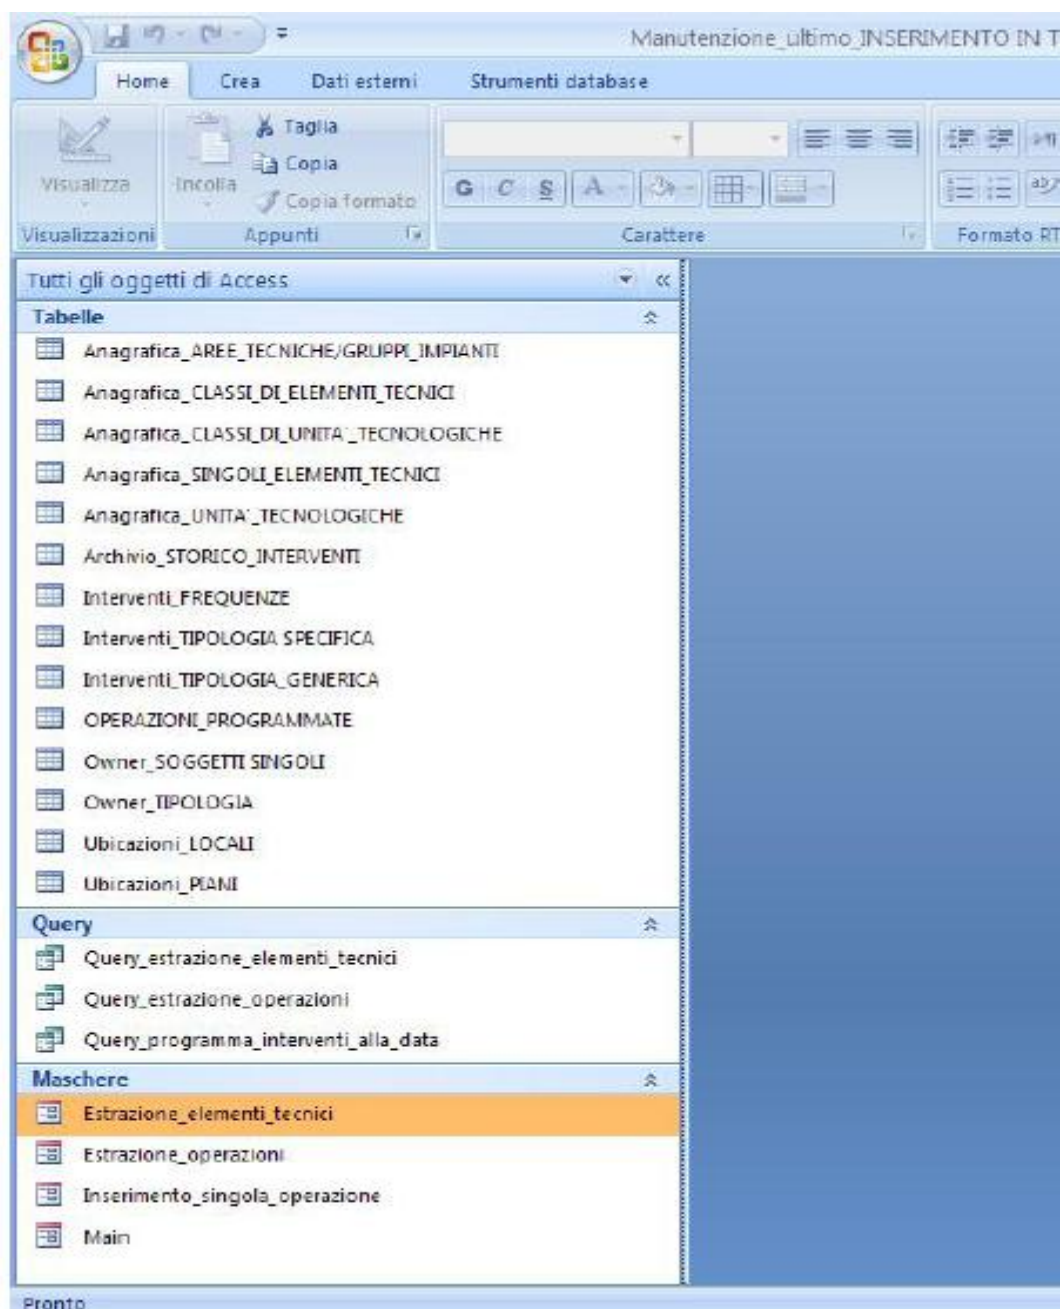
Manutenzione_ultimo_INSERIMENTO IN T

Home Crea Dati esterni Strumenti database

Visualizza Incolla Taglia Copia Copia formato

G C S A

Visualizzazioni Appunti Carattere Formato RT

Tutti gli oggetti di Access

Tabelle

Anagrafica_AREE_TECNICHE/GRUPPI_IMPIANTI

Anagrafica_CLASSI_DI_ELEMENTI_TECNICI

Anagrafica_CLASSI_DI_UNITA'_TECNOLOGICHE

Anagrafica_SINGOLI_ELEMENTI_TECNICI

Anagrafica_UNITA'_TECNOLOGICHE

Archivio_STORICO_INTERVENTI

Interventi_FREQUENZE

Interventi_TIPOLOGIA SPECIFICA

Interventi_TIPOLOGIA_GENERICA

OPERAZIONI_PROGRAMMATE

Owner_SOGGETTI SINGOLI

Owner_TIPOLOGIA

Ubicazioni_LOCALI

Ubicazioni_PIANI

Query

Query_estrazione_elementi_tecnici

Query_estrazione_operazioni

Query_programma_interventi_alla_data

Maschere

Estrazione_elementi_tecnici

Estrazione_operazioni

Inserimento_singola_operazione

Main

Pronto